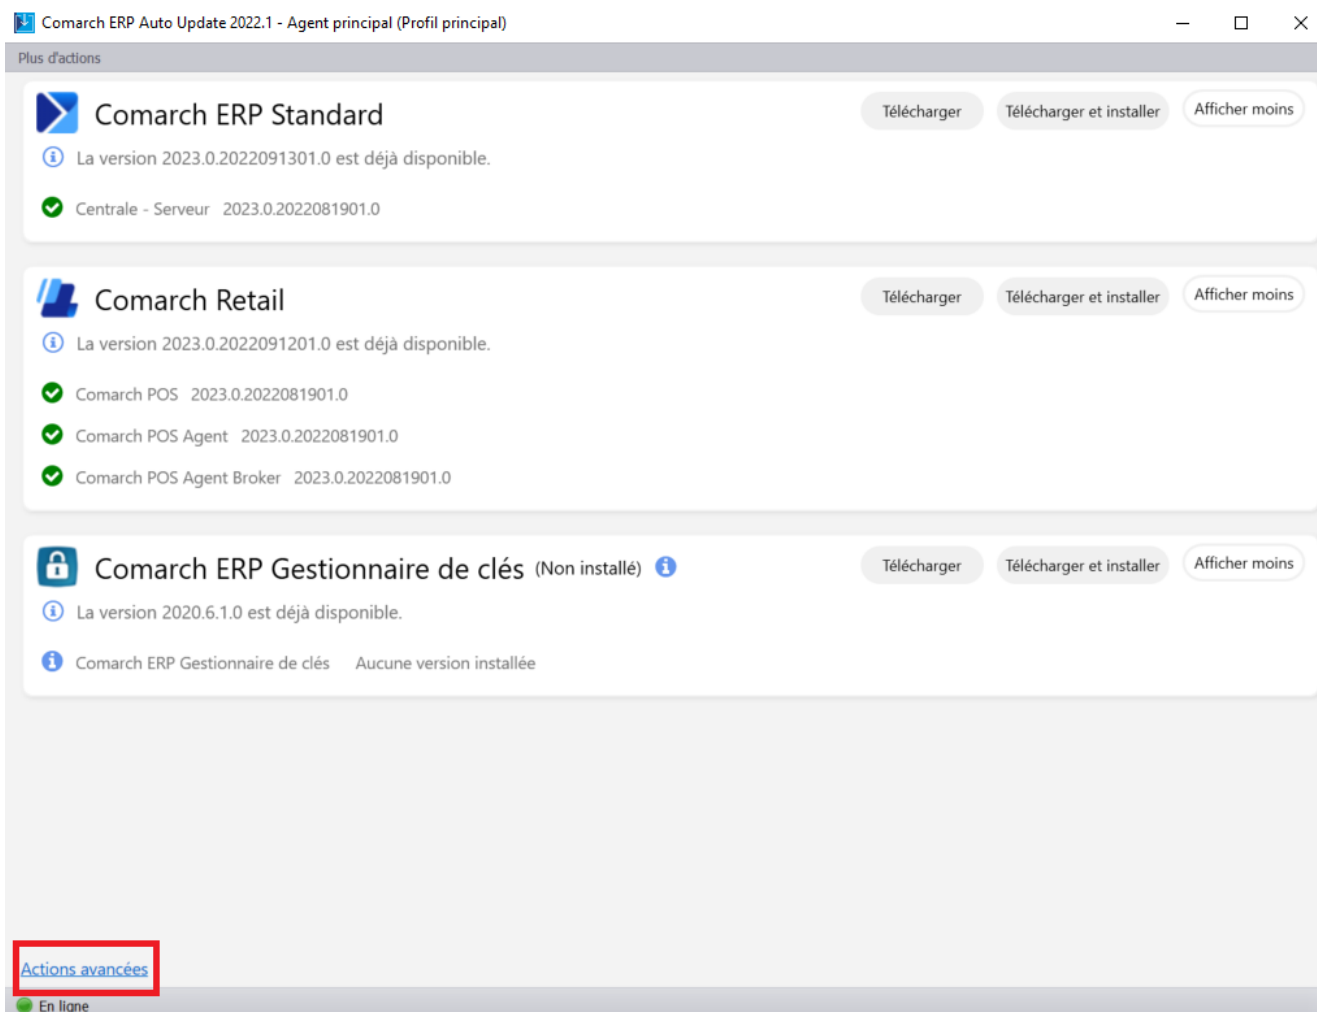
Comarch ERP Auto Update 2022.1 - Agent principal (Profil principal)

Plus d'actions

Comarch ERP Standard

Télécharger | Télécharger et installer | Afficher moins

La version 2023.0.2022091301.0 est déjà disponible.

Centrale - Serveur 2023.0.2022081901.0

Comarch Retail

Télécharger | Télécharger et installer | Afficher moins

La version 2023.0.2022091201.0 est déjà disponible.

Comarch POS 2023.0.2022081901.0

Comarch POS Agent 2023.0.2022081901.0

Comarch POS Agent Broker 2023.0.2022081901.0

Comarch ERP Gestionnaire de clés (Non installé)

Télécharger | Télécharger et installer | Afficher moins

La version 2020.6.1.0 est déjà disponible.

Comarch ERP Gestionnaire de clés Aucune version installée

Actions avancées

En ligne